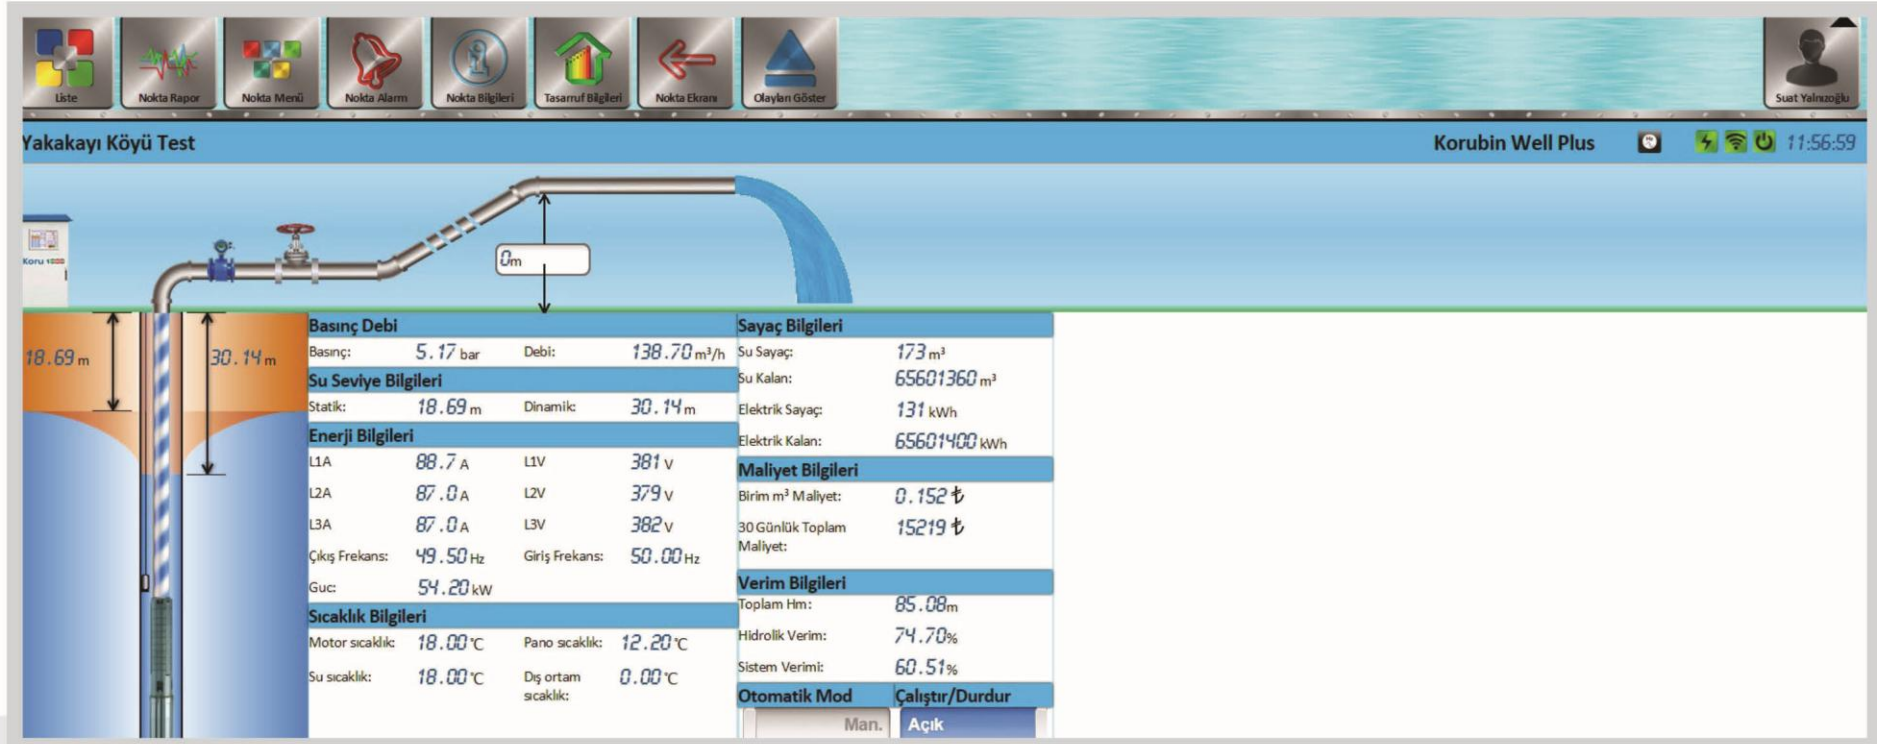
Liste | Nokta Rapor | Nokta Menü | Nokta Alarm | Nokta Bilgileri | Tasarruf Bilgileri | Nokta Ekranı | Olayları Göster | Suat Yalnızoğlu

Yakakayı Köyü Test

Korubin Well Plus 11:56:59

Koru

0m

18.69 m

30.14 m

Basınç Debi
Basınç: 5.17 bar Debi: 138.70 m³/h

Su Seviye Bilgileri
Statik: 18.69 m Dinamik: 30.14 m

Enerji Bilgileri
L1A 88.7 A L1V 381 V
L2A 87.0 A L2V 379 V
L3A 87.0 A L3V 382 V
Çıkış Frekans: 49.50 Hz Giriş Frekans: 50.00 Hz
Guc: 54.20 kW

Sıcaklık Bilgileri
Motor sıcaklık: 18.00 °C Pano sıcaklık: 12.20 °C
Su sıcaklık: 18.00 °C Dış ortam sıcaklık: 0.00 °C

Sayaç Bilgileri
Su Sayaç: 173 m³
Su Kalan: 65601360 m³
Elektrik Sayaç: 131 kWh
Elektrik Kalan: 65601400 kWh

Maliyet Bilgileri
Birim m³ Maliyet: 0.152 ₺
30 Günlük Toplam Maliyet: 15219 ₺

Verim Bilgileri
Toplam Hm: 85.08m
Hidrolik Verim: 74.70%
Sistem Verimi: 60.51%

Otomatik Mod Çalıştır/Durdur
Man. Açık